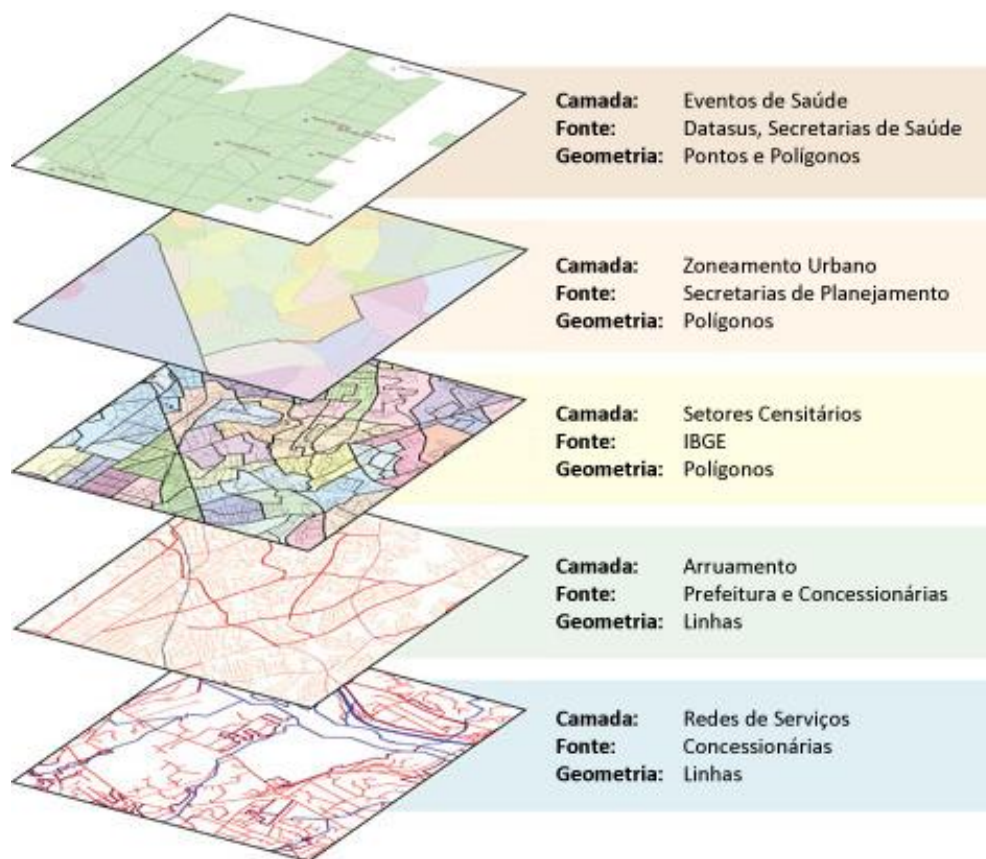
**Camada:** Eventos de Saúde
**Fonte:** Datasus, Secretarias de Saúde
**Geometria:** Pontos e Polígonos

**Camada:** Zoneamento Urbano
**Fonte:** Secretarias de Planejamento
**Geometria:** Polígonos

**Camada:** Setores Censitários
**Fonte:** IBGE
**Geometria:** Polígonos

**Camada:** Arruamento
**Fonte:** Prefeitura e Concessionárias
**Geometria:** Linhas

**Camada:** Redes de Serviços
**Fonte:** Concessionárias
**Geometria:** Linhas